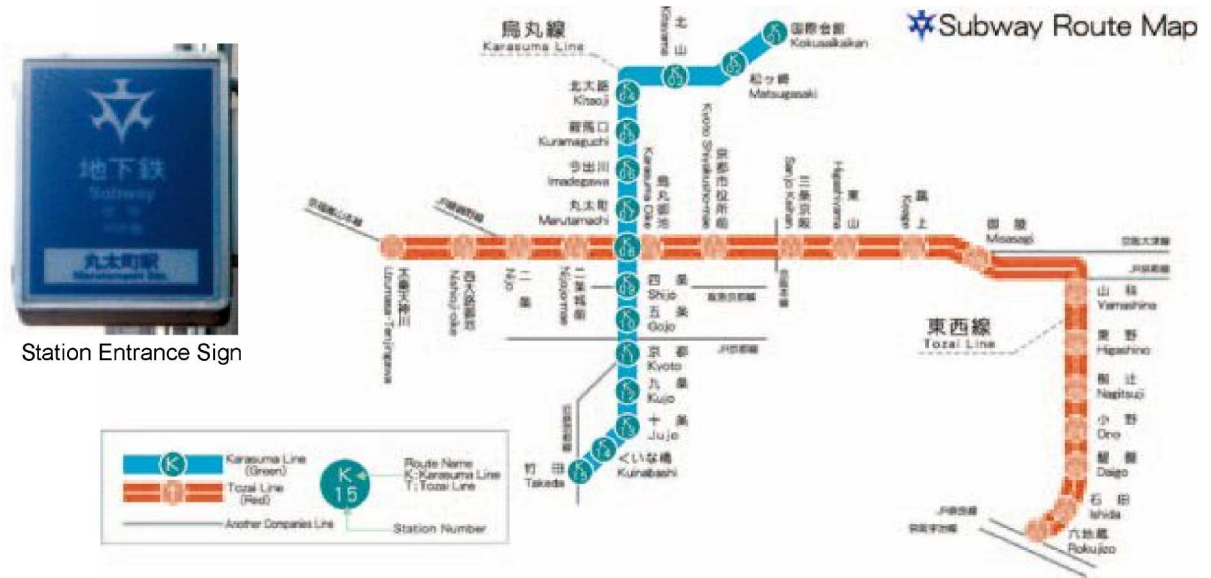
地下鉄
Subway
丸太町駅

Station Entrance Sign

Subway Route Map

烏丸線
Karasuma Line

北山
Kitayama
国際会館
Kokusaikaikan
松ヶ崎
Matsugasaki
北大路
Kitaoji
鞍馬口
Kuramaguchi
今出川
Imadegawa
丸太町
Marutamachi
烏丸御池
Karasuma Oike
京都市役所前
Kyoto Shiyakushomae
三条京阪
Sanjo Keihan
東山
Higashiyama
蹴上
Keage
御陵
Misasagi
太秦天神川
Uzumasa Tenjingawa
西大路御池
Nishioji Oike
二条
Nijo
二条城前
Nijojomae
四条
Shijo
五条
Gojo
京都
Kyoto
九条
Kujo
十条
Jujo
くいな橋
Kuinabashi
竹田
Takeda

東西線
Tozai Line

山科
Yamashina
東野
Higashino
椥辻
Nagitsuji
小野
Ono
醍醐
Daigo
石田
Ishida
六地蔵
Rokujizo

Karasuma Line (Green)
Tozai Line (Red)
Another Companies Line
K 15
Route Name
K: Karasuma Line
T: Tozai Line
Station Number